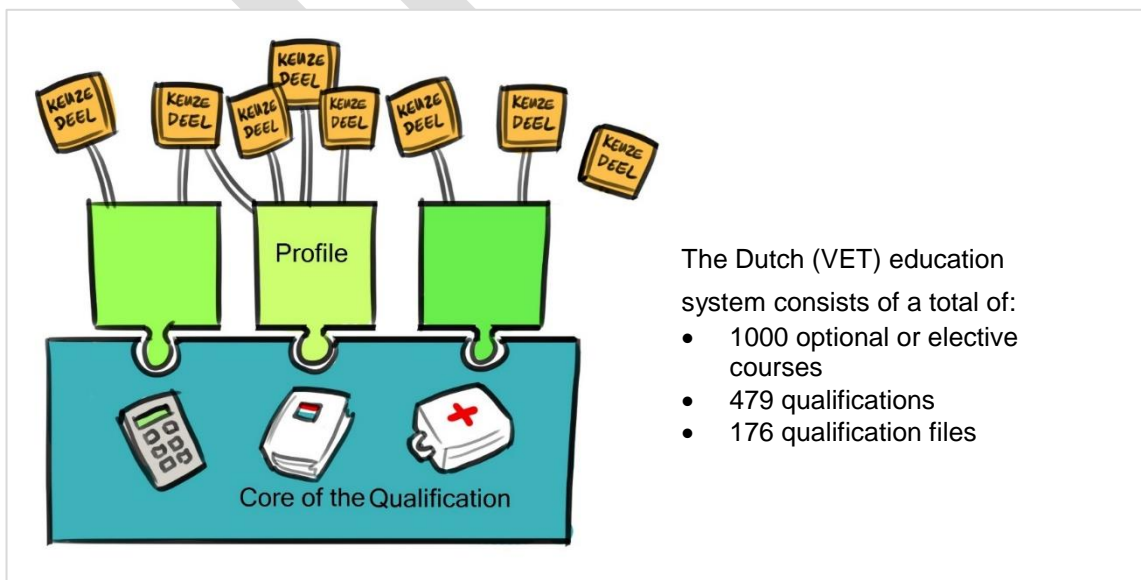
KEUZE DEEL

KEUZE DEEL

KEUZE DEEL

KEUZE DEEL

KEUZE DEEL

KEUZE DEEL

KEUZE DEEL

KEUZE DEEL

Profile

Core of the Qualification

The Dutch (VET) education system consists of a total of:

- 1000 optional or elective courses
- 479 qualifications
- 176 qualification files